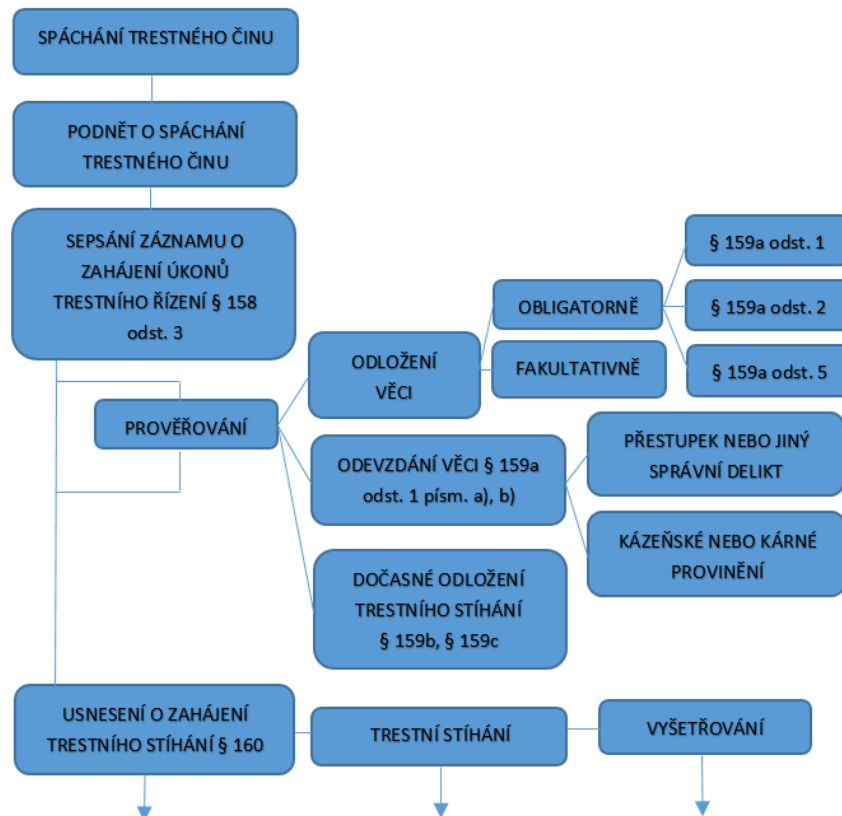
SPÁCHÁNÍ TRESTNÉHO ČINU

PODNĚT O SPÁCHÁNÍ TRESTNÉHO ČINU

SEPSÁNÍ ZÁZNAMU O ZAHÁJENÍ ÚKONŮ TRESTNÍHO ŘÍZENÍ § 158 odst. 3

PROVĚŘOVÁNÍ

ODLOŽENÍ VĚCI

OBLIGATORNĚ

§ 159a odst. 1

§ 159a odst. 2

§ 159a odst. 5

FAKULTATIVNĚ

ODEVZDÁNÍ VĚCI § 159a odst. 1 písm. a), b)

PŘESTUPEK NEBO JINÝ SPRÁVNÍ DELIKT

KÁZEŇSKÉ NEBO KÁRNÉ PROVINĚNÍ

DOČASNÉ ODLOŽENÍ TRESTNÍHO STÍHÁNÍ § 159b, § 159c

USNESENÍ O ZAHÁJENÍ TRESTNÍHO STÍHÁNÍ § 160

TRESTNÍ STÍHÁNÍ

VYŠETŘOVÁNÍ